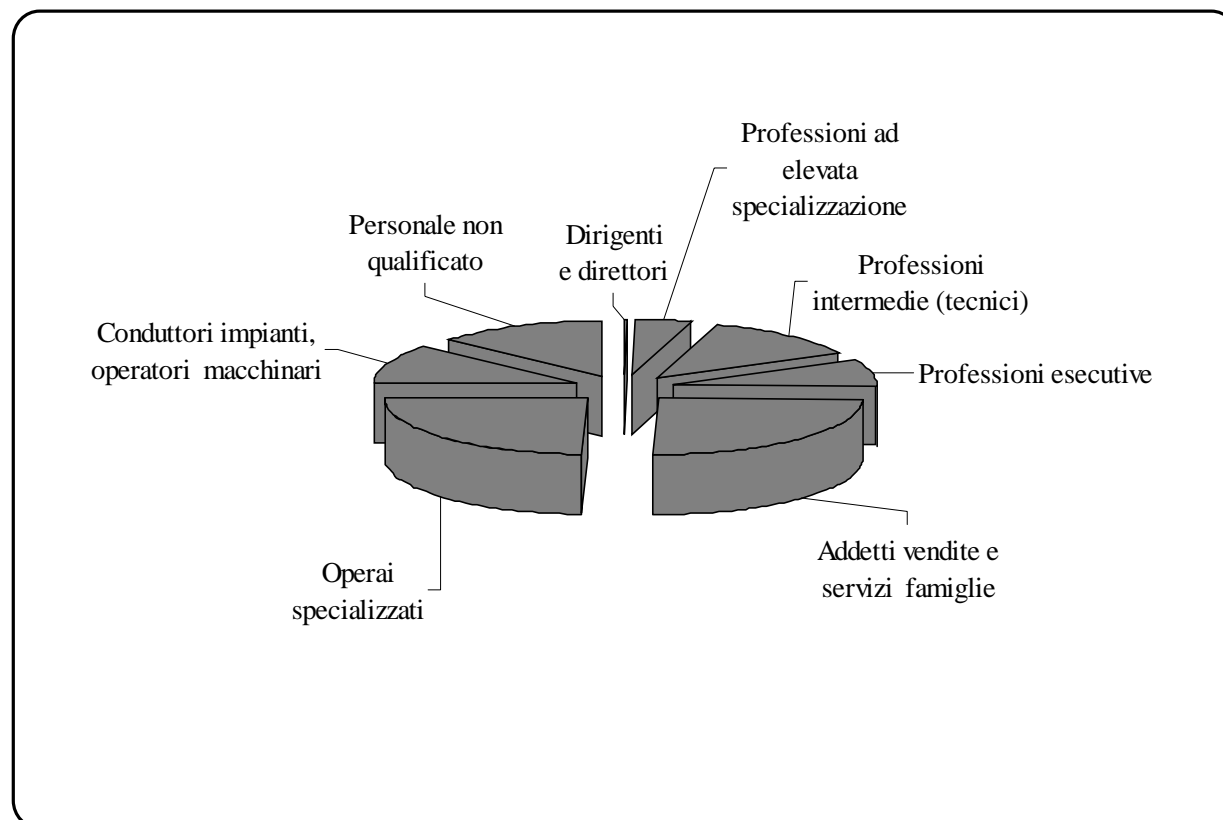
Professioni ad elevata specializzazione

Personale non qualificato

Dirigenti e direttori

Professioni intermedie (tecnici)

Conduttori impianti, operatori macchinari

Professioni esecutive

Addetti vendite e servizi famiglie

Operai specializzati